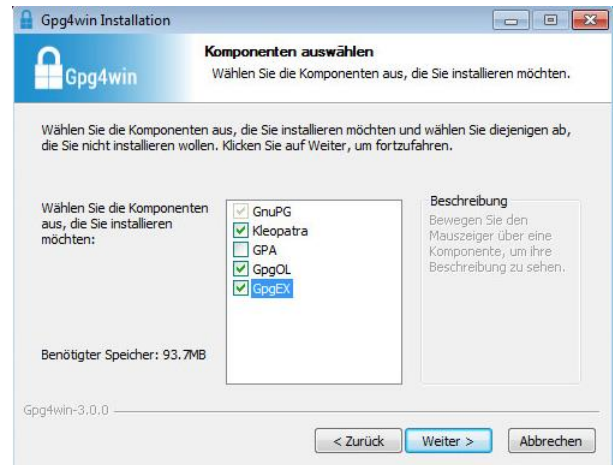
Gpg4win Installation

Gpg4win

Komponenten auswählen
Wählen Sie die Komponenten aus, die Sie installieren möchten.

Wählen Sie die Komponenten aus, die Sie installieren möchten und wählen Sie diejenigen ab, die Sie nicht installieren wollen. Klicken Sie auf Weiter, um fortzufahren.

Wählen Sie die Komponenten aus, die Sie installieren möchten:

GnuPG
Kleopatra
GPA
GpgOL
GpgEX

Beschreibung
Bewegen Sie den Mauszeiger über eine Komponente, um ihre Beschreibung zu sehen.

Benötigter Speicher: 93.7MB

Gpg4win-3.0.0

< Zurück
Weiter >
Abbrechen